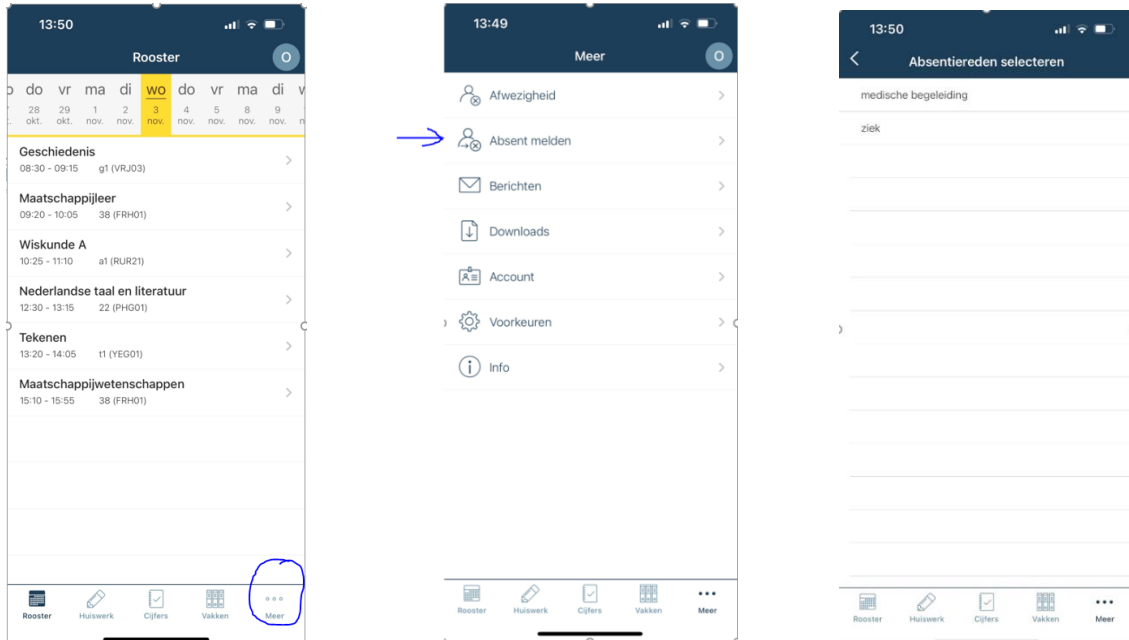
13:50

Rooster

O

| do | vr | ma | di | wo | do | vr | ma | di |
|---|---|---|---|---|---|---|---|---|
| 28 okt. | 29 okt. | 1 nov. | 2 nov. | 3 nov. | 4 nov. | 5 nov. | 8 nov. | 9 nov. |

Geschiedenis
08:30 - 09:15 g1 (VRJ03)

Maatschappijleer
09:20 - 10:05 38 (FRH01)

Wiskunde A
10:25 - 11:10 a1 (RUR21)

Nederlandse taal en literatuur
12:30 - 13:15 22 (PHG01)

Tekenen
13:20 - 14:05 t1 (YEG01)

Maatschappijwetenschappen
15:10 - 15:55 38 (FRH01)

Rooster Huiswerk Cijfers Vakken Meer

13:49

Meer

O

Afwezigheid

Absent melden

Berichten

Downloads

Account

Voorkeuren

Info

Rooster Huiswerk Cijfers Vakken Meer

13:50

Absentieredenen selecteren

medische begeleiding

ziek

Rooster Huiswerk Cijfers Vakken Meer